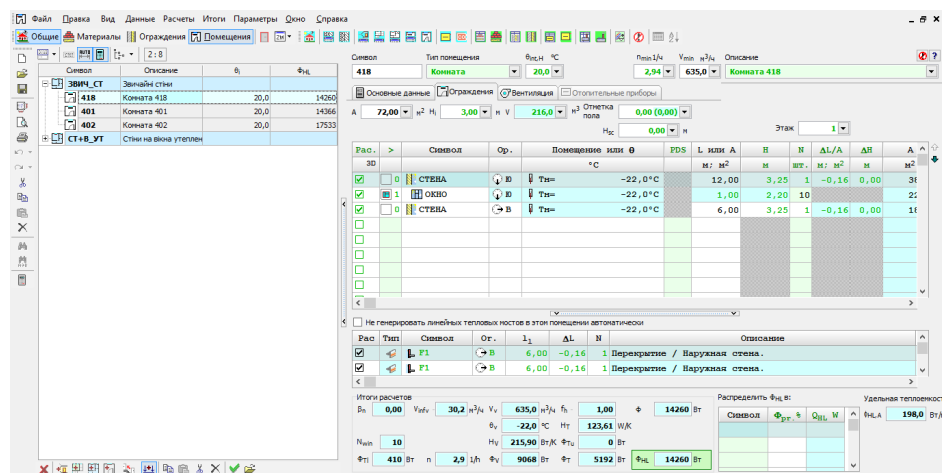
Файл Правка Вид Данные Расчеты Итоги Параметры Окно Справка

Общие Материалы Ограждения Помещения

2 : 8

| Символ | Описание | $\theta_i$ | $\Phi_{HL}$ |
|---|---|---|---|
| ЗВИЧ_СТ | Звичайні стіни | | |
| 418 | Комната 418 | 20,0 | 14260 |
| 401 | Комната 401 | 20,0 | 14366 |
| 402 | Комната 402 | 20,0 | 17533 |
| СТ+В_УТ | Стіни на вікна утеплен | | |

Символ 418 Тип помещения Комната $\theta_{int,H}$ °C 20,0 $n_{min}$ 1/ч 2,94 $V_{min}$ м³/ч 635,0 Описание Комната 418

Основные данные Ограждения Вентиляция Отопительные приборы

A 72,00 м² $H_i$ 3,00 м V 216,0 м³ Отметка пола 0,00 (0,00) м

$H_{3C}$ 0,00 м Этаж 1

| Рас. 3D | > | Символ | Ор. | Помещение или θ °C | PDS | L или A м; м² | H м | N шт. | ΔL/A м; м² | ΔH м | A м² |
|---|---|---|---|---|---|---|---|---|---|---|---|
| ☑ | 0 | СТЕНА | Ю | Тн= -22,0°C | | 12,00 | 3,25 | 1 | -0,16 | 0,00 | 3€ |
| ☑ | 1 | ОКНО | Ю | Тн= -22,0°C | | 1,00 | 2,20 | 10 | | | 22 |
| ☑ | 0 | СТЕНА | В | Тн= -22,0°C | | 6,00 | 3,25 | 1 | -0,16 | 0,00 | 1€ |

Не генерировать линейных тепловых мостов в этом помещении автоматически

| Рас | Тип | Символ | Ог. | $l_1$ | ΔL | N | Описание |
|---|---|---|---|---|---|---|---|
| ☑ | | F1 | В | 6,00 | -0,16 | 1 | Перекрытие / Наружная стена. |
| ☑ | | F1 | В | 6,00 | -0,16 | 1 | Перекрытие / Наружная стена. |

Итоги расчетов

$\beta_n$ 0,00 $V_{inf}$ 30,2 м³/ч $V_v$ 635,0 м³/ч $f_h$ 1,00 Φ 14260 Вт

$\theta_v$ -22,0 °C $H_T$ 123,61 W/K

$N_{win}$ 10 $H_V$ 215,90 Вт/К $\Phi_{T\ddot{u}}$ 0 Вт

$\Phi_{TI}$ 410 Вт n 2,9 1/ч $\Phi_V$ 9068 Вт $\Phi_T$ 5192 Вт $\Phi_{HL}$ 14260 Вт

Распределить $\Phi_{HL}$ в:

Символ $\Phi_{pr}$ % $Q_{HL}$ W

Удельная теплоемкост

$\Phi_{HLA}$ 198,0 Вт/